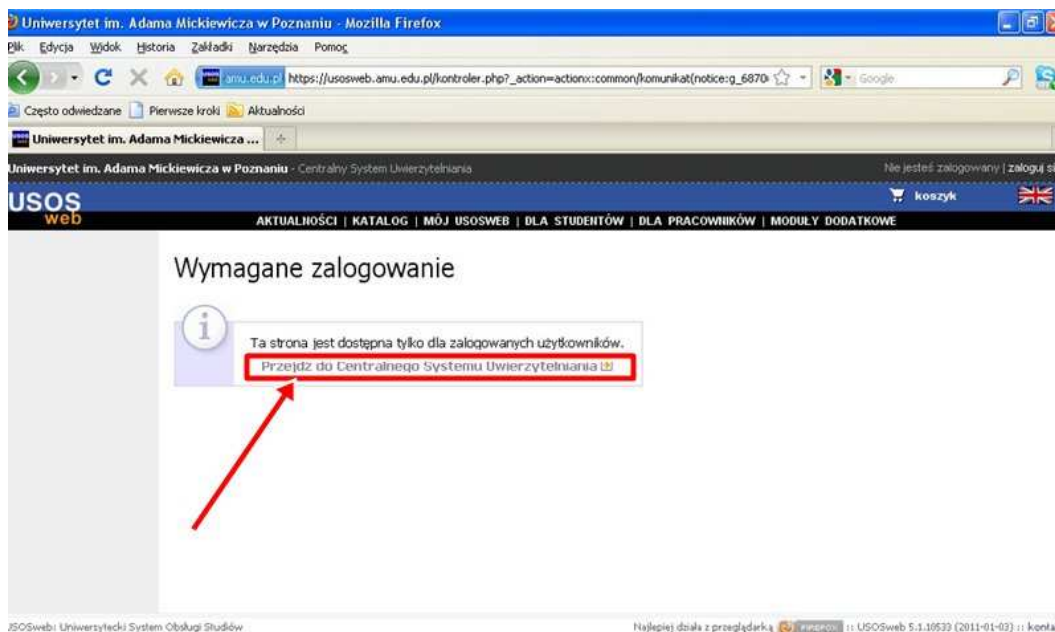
Uniwersytet im. Adama Mickiewicza w Poznaniu - Mozilla Firefox

Plik Edycja Widok Historia Zakładki Narzędzia Pomoc

amu.edu.pl https://usosweb.amu.edu.pl/kontroler.php?_action=actionx:common/komunikat(notice:g_6870

Google

Często odwiedzane Pierwsze kroki Aktualności

Uniwersytet im. Adama Mickiewicza ...

Uniwersytet im. Adama Mickiewicza w Poznaniu - Centralny System Uwierzytelniania

Nie jesteś zalogowany | zaloguj si

USOS web

koszyk

AKTUALNOŚCI | KATALOG | MÓJ USOSWEB | DLA STUDENTÓW | DLA PRACOWNIKÓW | MODUŁY DODATKOWE

Wymagane zalogowanie

Ta strona jest dostępna tylko dla zalogowanych użytkowników.

Przejdź do Centralnego Systemu Uwierzytelniania

USOSweb: Uniwersytecki System Obsługi Studiów

Najlepiej działa z przeglądarką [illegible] :: USOSweb 5.1.10533 (2011-01-03) :: konta